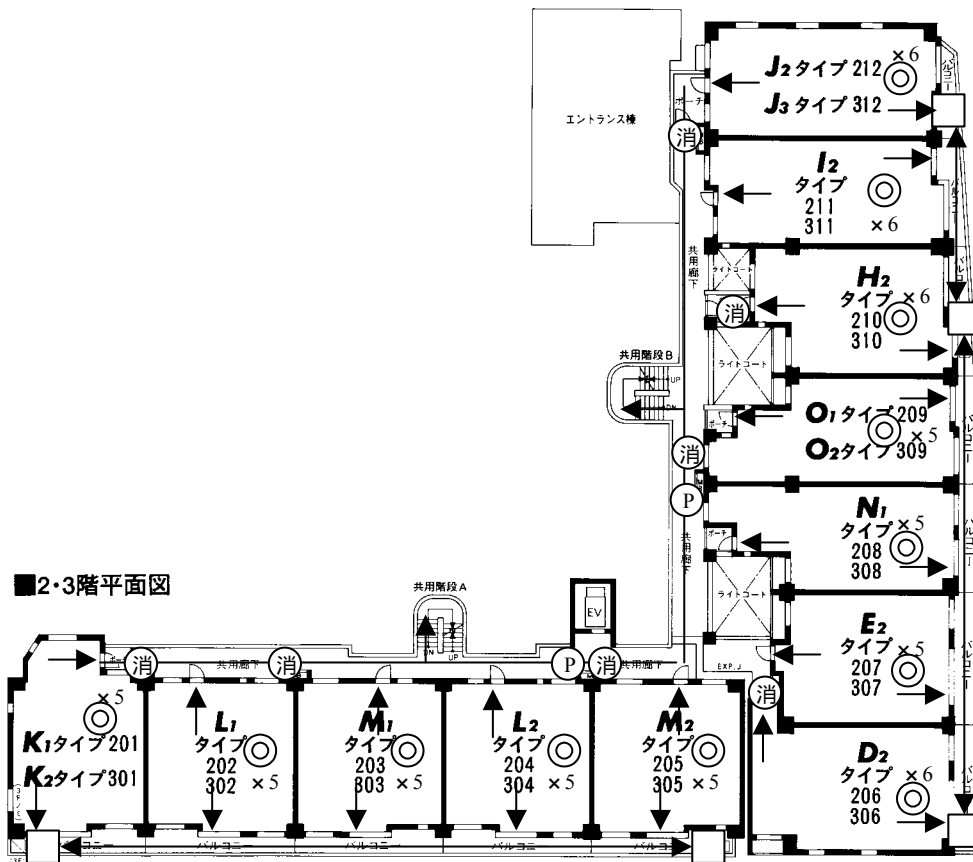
エントランス棟

$J_2$タイプ 212 ×6
$J_3$タイプ 312
ポーチ
バルコニー
消

$I_2$
タイプ
211
311 ×6

共用廊下

ライトコート
$H_2$
タイプ ×6
210
310
消

共用階段B
UP
DN
ライトコート
ポーチ

$O_1$タイプ 209
$O_2$タイプ 309 ×5

消
P

$N_1$
タイプ ×5
208
308
ポーチ
共用廊下
ライトコート

■2・3階平面図

共用階段A
DN
UP
EV

$E_2$
タイプ ×5
207
307
EXP.J

消 共用廊下 消 P 消 共用廊下
ポーチ

×5
$K_1$タイプ 201
$K_2$タイプ 301

$L_1$
タイプ
202
302 ×5

$M_1$
タイプ
203
803 ×5

$L_2$
タイプ
204
304 ×5

$M_2$
タイプ
205
305 ×5

消

$D_2$
タイプ ×6
206
306

バルコニー バルコニー バルコニー バルコニー バルコニー